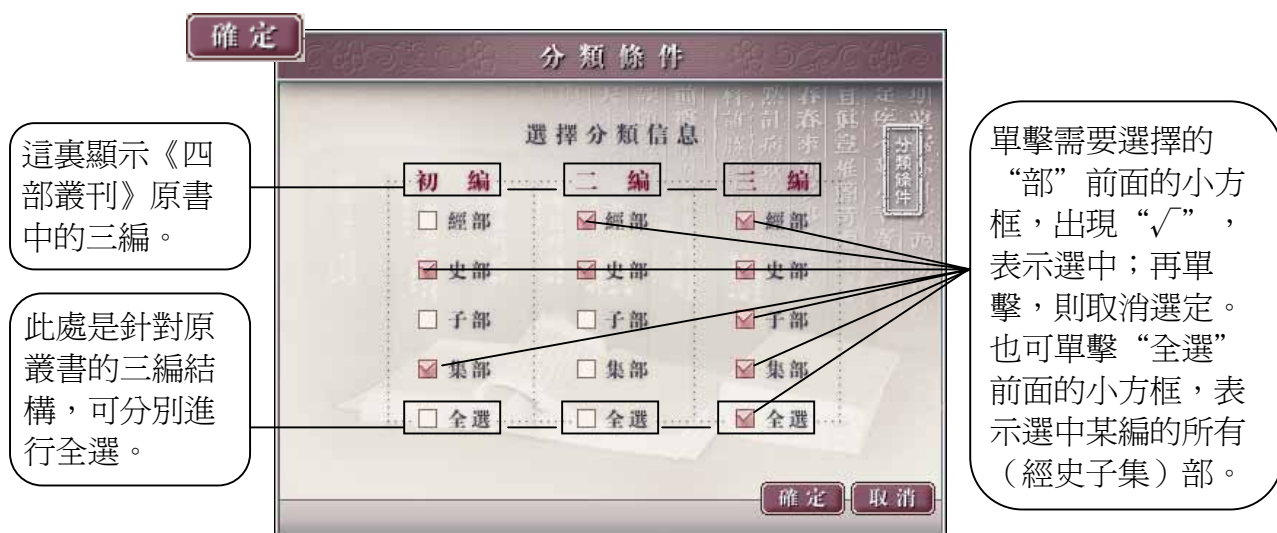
確定

分類條件

選擇分類信息

分類條件

這裏顯示《四部叢刊》原書中的三編。

| 初編 | 二編 | 三編 |
|---|---|---|
| ☐ 經部 | ☑ 經部 | ☑ 經部 |
| ☑ 史部 | ☑ 史部 | ☑ 史部 |
| ☐ 子部 | ☐ 子部 | ☑ 子部 |
| ☑ 集部 | ☐ 集部 | ☑ 集部 |
| ☐ 全選 | ☐ 全選 | ☑ 全選 |

此處是針對原叢書的三編結構，可分別進行全選。

單擊需要選擇的“部”前面的小方框，出現“√”，表示選中；再單擊，則取消選定。也可單擊“全選”前面的小方框，表示選中某編的所有（經史子集）部。

確定 取消